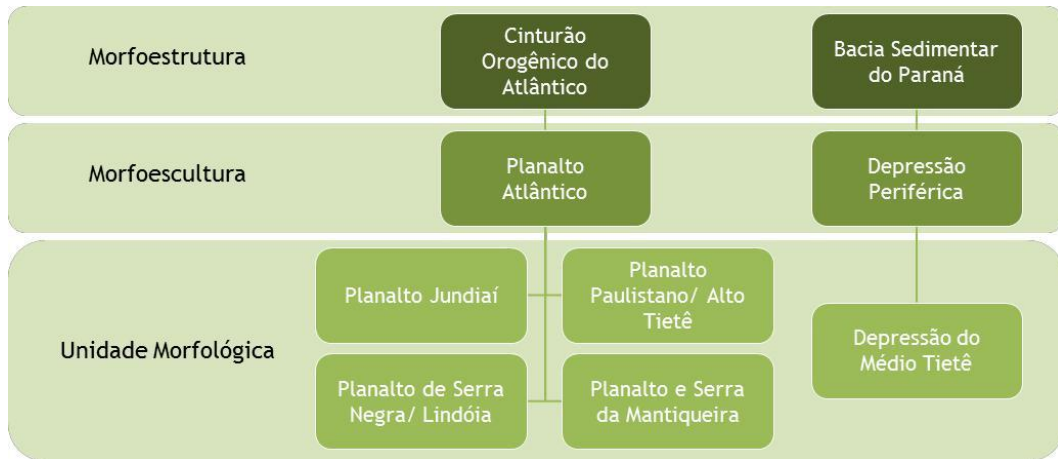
Morfoestrutura

Cinturão Orogênico do Atlântico

Bacia Sedimentar do Paraná

Morfoescultura

Planalto Atlântico

Depressão Periférica

Unidade Morfológica

Planalto Jundiaí

Planalto Paulistano/ Alto Tietê

Planalto de Serra Negra/ Lindóia

Planalto e Serra da Mantiqueira

Depressão do Médio Tietê